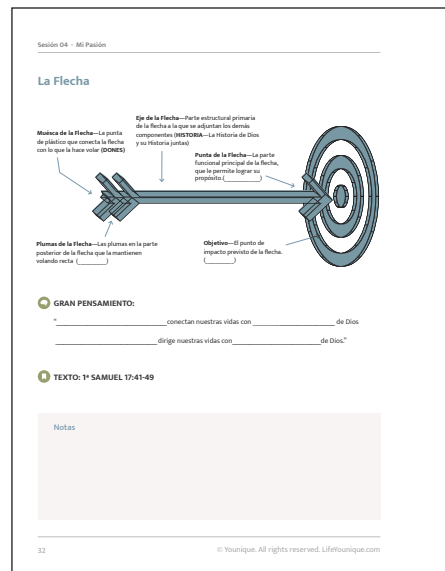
Sesión 04 · Mi Pasión

La Flecha

Eje de la Flecha—Parte estructural primaria de la flecha a la que se adjuntan los demás componentes (HISTORIA—La Historia de Dios y su Historia juntas)

Muesca de la Flecha—La punta de plástico que conecta la flecha con lo que la hace volar (DONES)

Punta de la Flecha—La parte funcional principal de la flecha, que le permite lograr su propósito (________)

Plumas de la Flecha—Las plumas en la parte posterior de la flecha que le mantienen volando recta (________)

Objetivo—El punto de impacto previsto de la flecha. (________)

GRAN PENSAMIENTO:

"________________________ conectan nuestras vidas con ____________________ de Dios

________________________ dirige nuestras vidas con ____________________ de Dios."

TEXTO: 1ª SAMUEL 17:41-49

Notas

32 © Younique. All rights reserved. LifeYounique.com